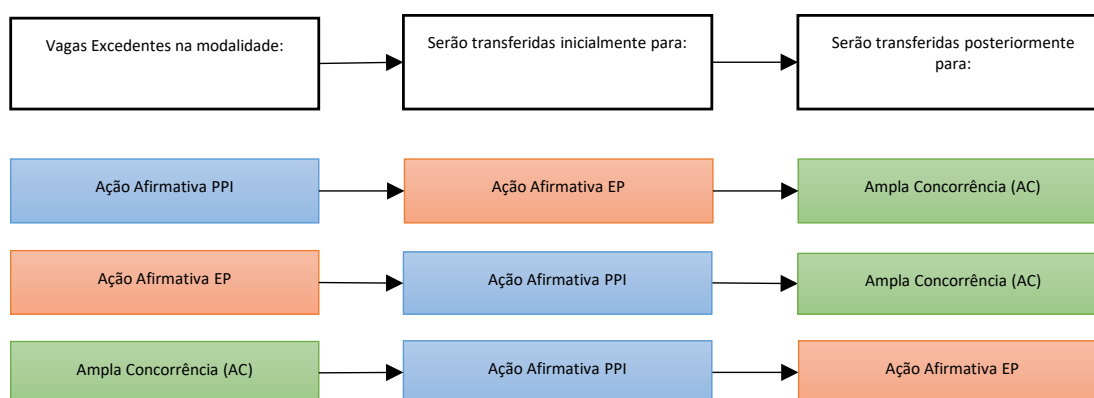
| Vagas Excedentes na modalidade: | Serão transferidas inicialmente para: | Serão transferidas posteriormente para: |
|---|---|---|
| Ação Afirmativa PPI | Ação Afirmativa EP | Ampla Concorrência (AC) |
| Ação Afirmativa EP | Ação Afirmativa PPI | Ampla Concorrência (AC) |
| Ampla Concorrência (AC) | Ação Afirmativa PPI | Ação Afirmativa EP |